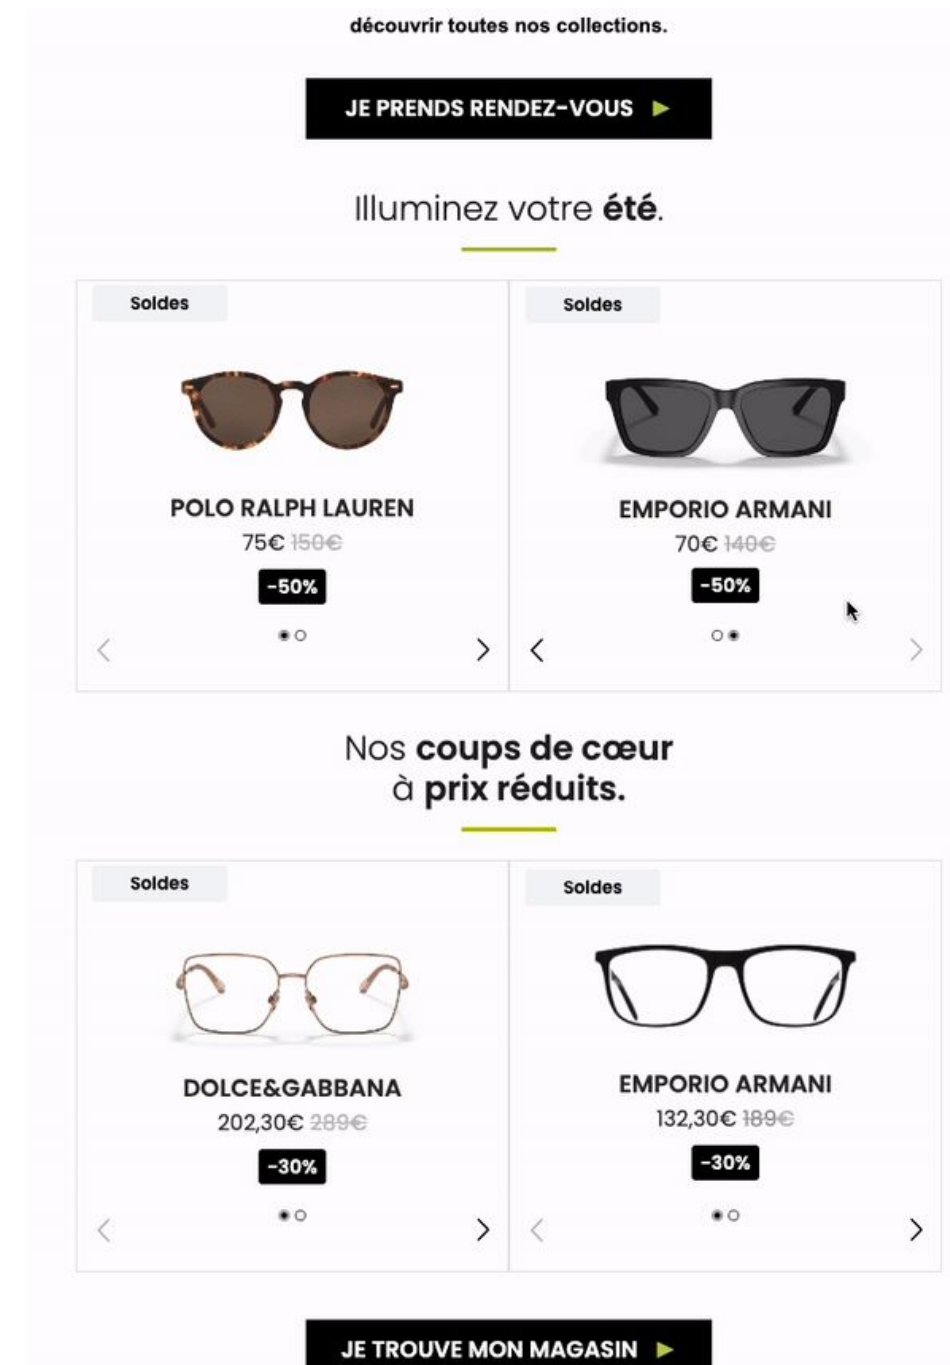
découvrir toutes nos collections.

JE PRENDS RENDEZ-VOUS ▶

Illuminez votre **été**.

Soldes

POLO RALPH LAUREN

75€ ~~150€~~

-50%

Soldes

EMPORIO ARMANI

70€ ~~140€~~

-50%

Nos **coups de cœur** à **prix réduits.**

Soldes

DOLCE&GABBANA

202,30€ ~~289€~~

-30%

Soldes

EMPORIO ARMANI

132,30€ ~~189€~~

-30%

JE TROUVE MON MAGASIN ▶